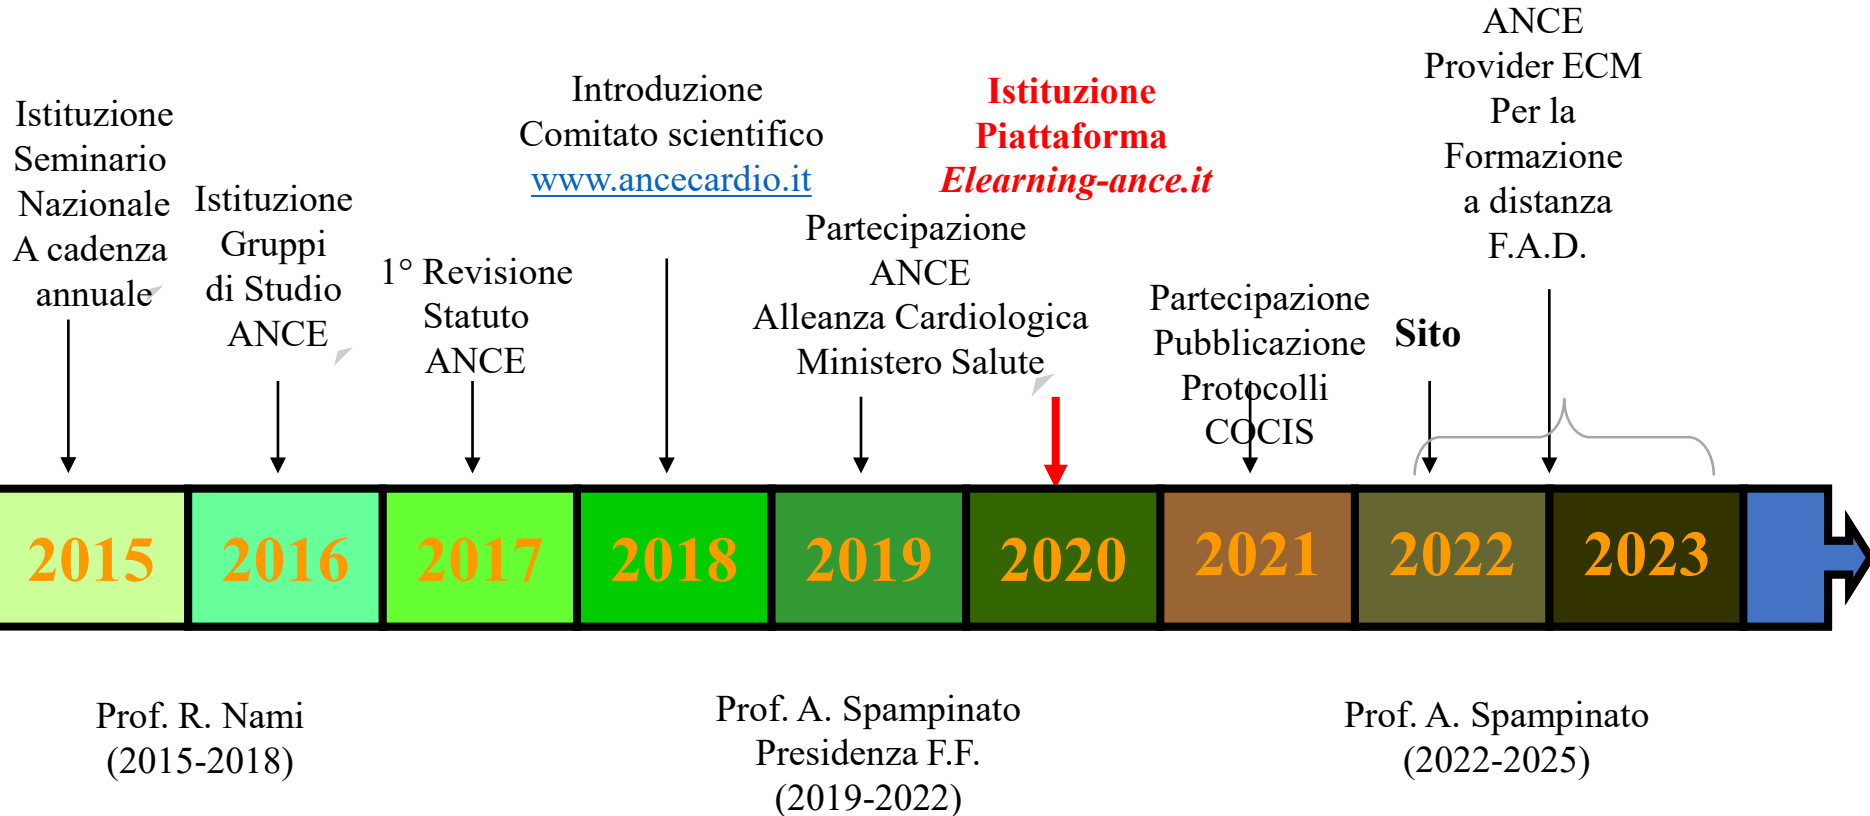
Istituzione Seminario Nazionale A cadenza annuale

Istituzione Gruppi di Studio ANCE

1° Revisione Statuto ANCE

Introduzione Comitato scientifico www.ancecardio.it

Partecipazione ANCE Alleanza Cardiologica Ministero Salute

Istituzione Piattaforma *Elearning-ance.it*

Partecipazione Pubblicazione Protocolli COCIS

Sito

ANCE Provider ECM Per la Formazione a distanza F.A.D.

2015 2016 2017 2018 2019 2020 2021 2022 2023

Prof. R. Nami (2015-2018)

Prof. A. Spampinato Presidenza F.F. (2019-2022)

Prof. A. Spampinato (2022-2025)